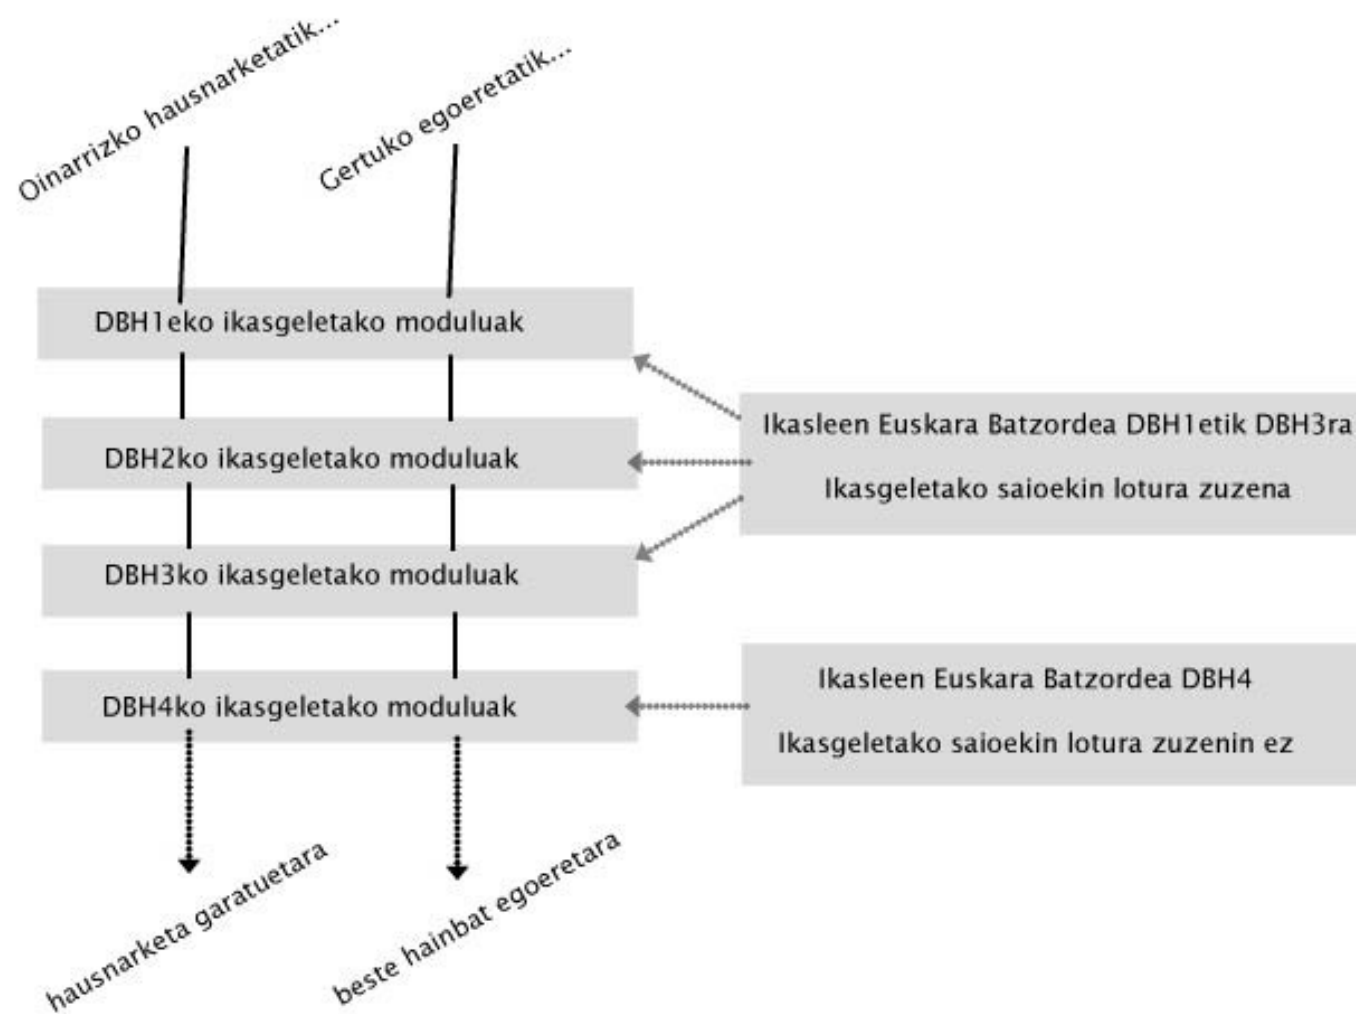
Oinarrizko hausnarketatik...

Gertuko egoeretatik...

DBH1eko ikasgeletako moduluak

DBH2ko ikasgeletako moduluak

DBH3ko ikasgeletako moduluak

DBH4ko ikasgeletako moduluak

Ikasleen Euskara Batzordea DBH1etik DBH3ra

Ikasgeletako saioekin lotura zuzena

Ikasleen Euskara Batzordea DBH4

Ikasgeletako saioekin lotura zuzenin ez

hausnarketa garatuetara

beste hainbat egoeretara